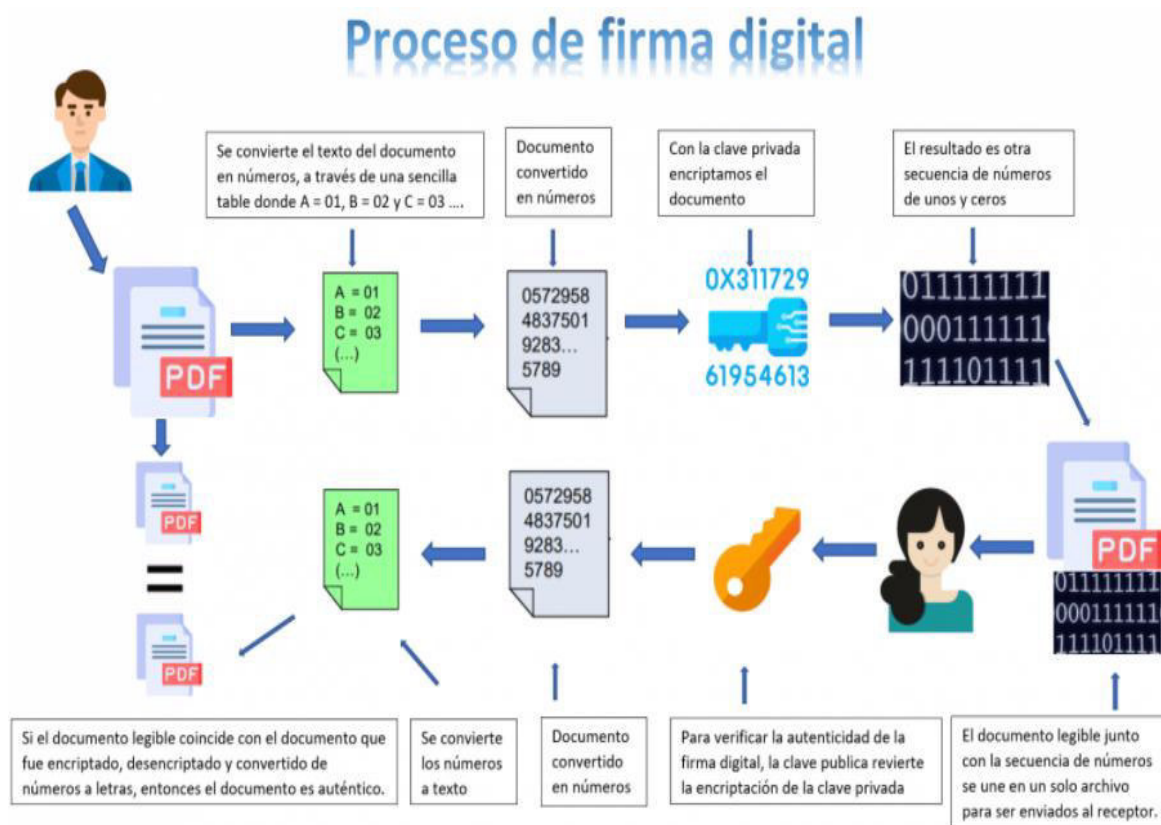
Proceso de firma digital

Se convierte el texto del documento en números, a través de una sencilla table donde A = 01, B = 02 y C = 03 ....

Documento convertido en números

Con la clave privada encriptamos el documento

El resultado es otra secuencia de números de unos y ceros

PDF

A = 01
B = 02
C = 03
(...)

0572958
4837501
9283...
5789

0X311729
61954613

011111111
000111111
111101111

PDF

PDF

=

PDF

A = 01
B = 02
C = 03
(...)

0572958
4837501
9283...
5789

PDF

011111111
000111111
111101111

Si el documento legible coincide con el documento que fue encriptado, desencriptado y convertido de números a letras, entonces el documento es auténtico.

Se convierte los números a texto

Documento convertido en números

Para verificar la autenticidad de la firma digital, la clave publica revierte la encriptación de la clave privada

El documento legible junto con la secuencia de números se une en un solo archivo para ser enviados al receptor.